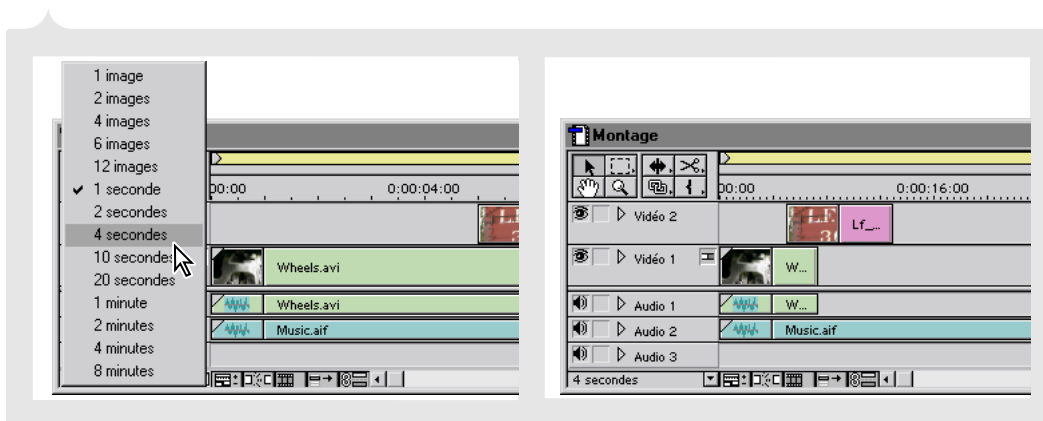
1 image
2 images
4 images
6 images
12 images
✔ 1 seconde
2 secondes
4 secondes
10 secondes
20 secondes
1 minute
2 minutes
4 minutes
8 minutes

00:00
0:00:04:00
Wheels.avi
Wheels.avi
Music.aif

Montage
00:00
0:00:16:00
Vidéo 2
Lf_...
Vidéo 1
W...
Audio 1
W...
Audio 2
Music.aif
Audio 3
4 secondes